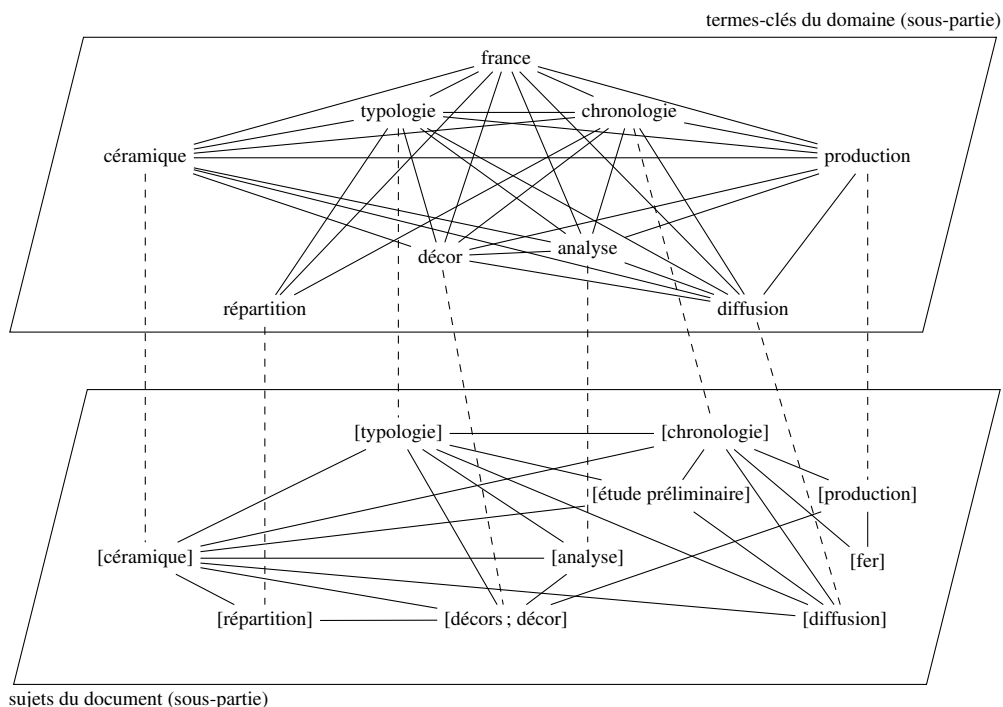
termes-clés du domaine (sous-partie)

france

typologie

chronologie

céramique

production

décor

analyse

répartition

diffusion

[typologie]

[chronologie]

[étude préliminaire]

[production]

[céramique]

[analyse]

[fer]

[répartition]

[décors ; décor]

[diffusion]

sujets du document (sous-partie)